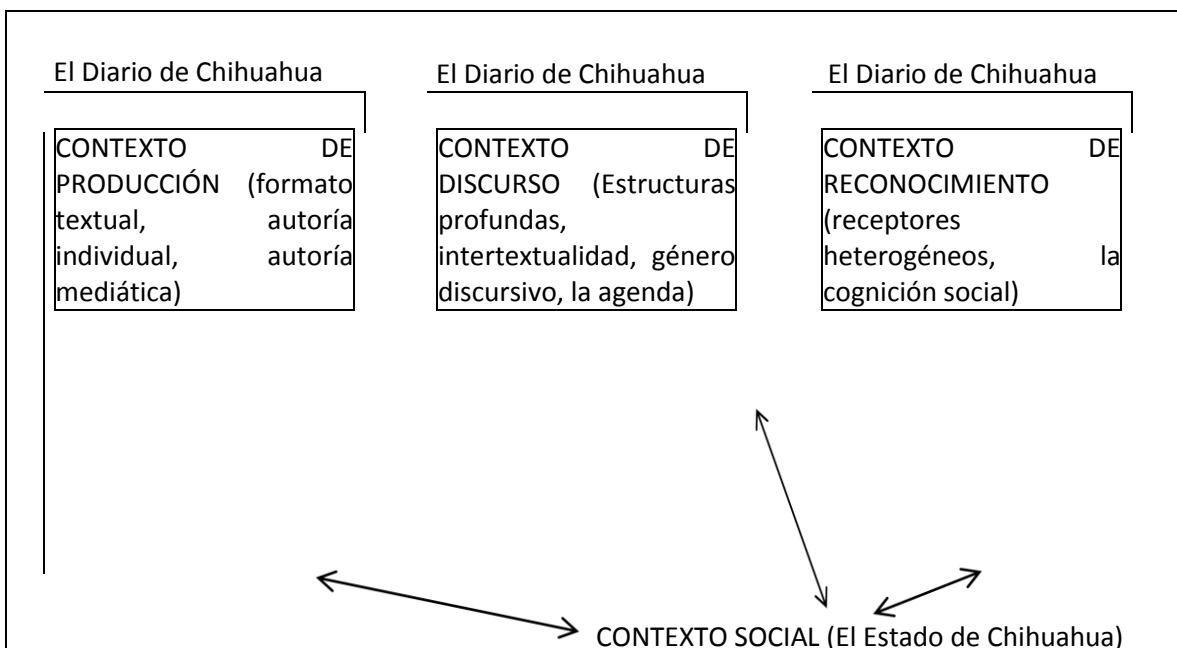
El Diario de Chihuahua

CONTEXTO DE PRODUCCIÓN (formato textual, autoría individual, autoría mediática)

El Diario de Chihuahua

CONTEXTO DE DISCURSO (Estructuras profundas, intertextualidad, género discursivo, la agenda)

El Diario de Chihuahua

CONTEXTO DE RECONOCIMIENTO (receptores heterogéneos, la cognición social)

CONTEXTO SOCIAL (El Estado de Chihuahua)